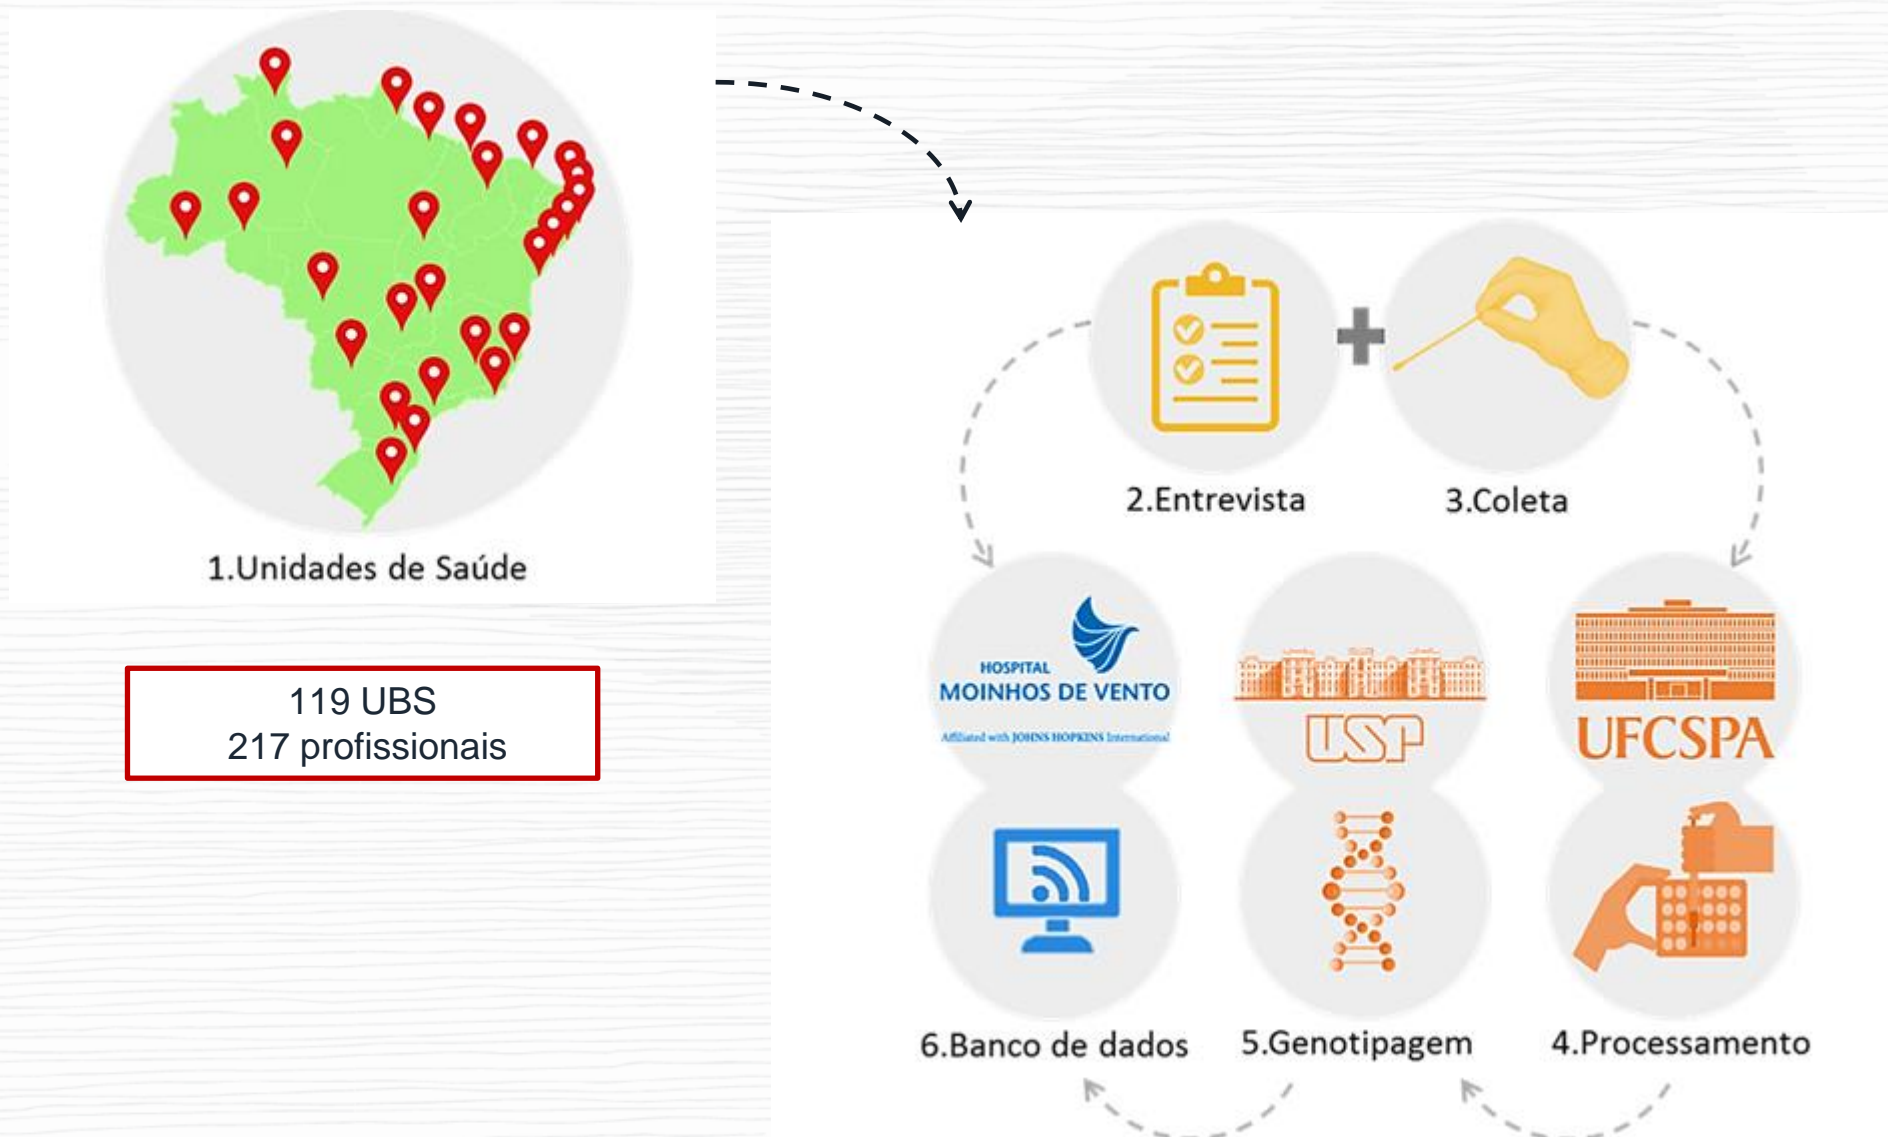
1.Unidades de Saúde

119 UBS
217 profissionais

2.Entrevista

3.Coleta

HOSPITAL
MOINHOS DE VENTO
Affiliated with JOHNS HOPKINS International

USP

UFCSPA

6.Banco de dados

5.Genotipagem

4.Processamento